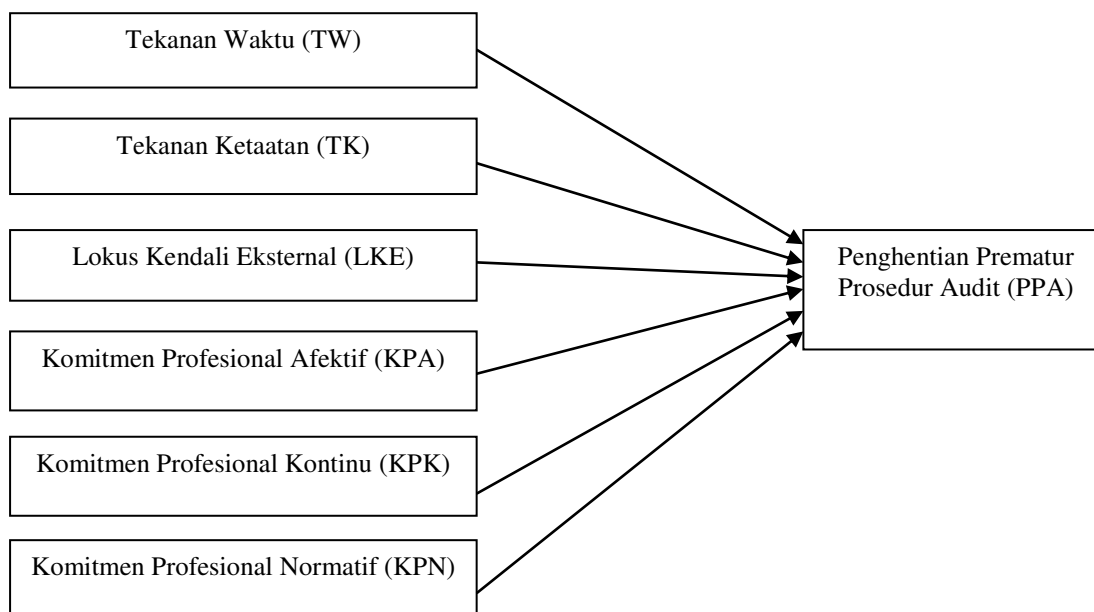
Tekanan Waktu (TW)

Tekanan Ketaatan (TK)

Lokus Kendali Eksternal (LKE)

Komitmen Profesional Afektif (KPA)

Komitmen Profesional Kontinu (KPK)

Komitmen Profesional Normatif (KPN)

Penghentian Prematur Prosedur Audit (PPA)